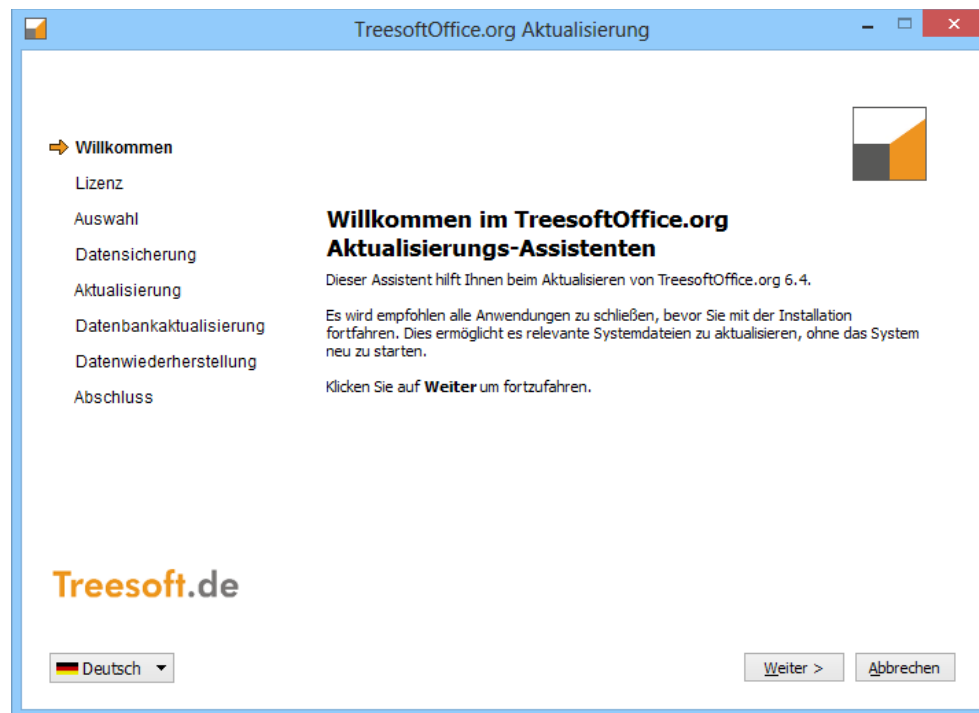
TreesoftOffice.org Aktualisierung

Willkommen
Lizenz
Auswahl
Datensicherung
Aktualisierung
Datenbankaktualisierung
Datenwiederherstellung
Abschluss

Willkommen im TreesoftOffice.org Aktualisierungs-Assistenten

Dieser Assistent hilft Ihnen beim Aktualisieren von TreesoftOffice.org 6.4.

Es wird empfohlen alle Anwendungen zu schließen, bevor Sie mit der Installation fortfahren. Dies ermöglicht es relevante Systemdateien zu aktualisieren, ohne das System neu zu starten.

Klicken Sie auf **Weiter** um fortzufahren.

Treesoft.de

Deutsch

Weiter >
Abbrechen